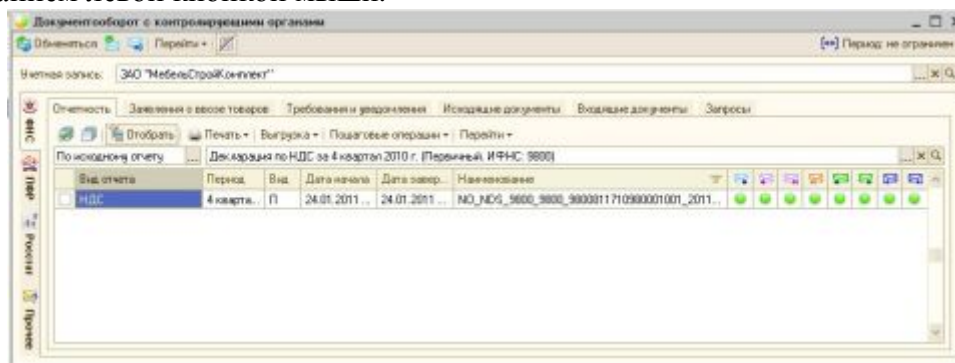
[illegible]

Документооборот с контролирующими органами

Обменяться | Перейти

[••] Период: не ограничен

Учетная запись: ЗАО "МебельСтройКомплект"

ФНС

ПФР

Росстат

Прочее

Отчетность | Заявления о ввозе товаров | Требования и уведомления | Исходящие документы | Входящие документы | Запросы

Отобрать | Печать | Выгрузка | Пошаговые операции | Перейти

По исходному отчету | Декларация по НДС за 4 квартал 2010 г. (Первичный, ИФНС: 9800)

| Вид отчета | Период | Вид | Дата начала | Дата завер... | Наименование |
|---|---|---|---|---|---|
| НДС | 4 кварта... | П | 24.01.2011 ... | 24.01.2011 ... | NO_NDS_9800_9800_9800011710980001001_2011... |